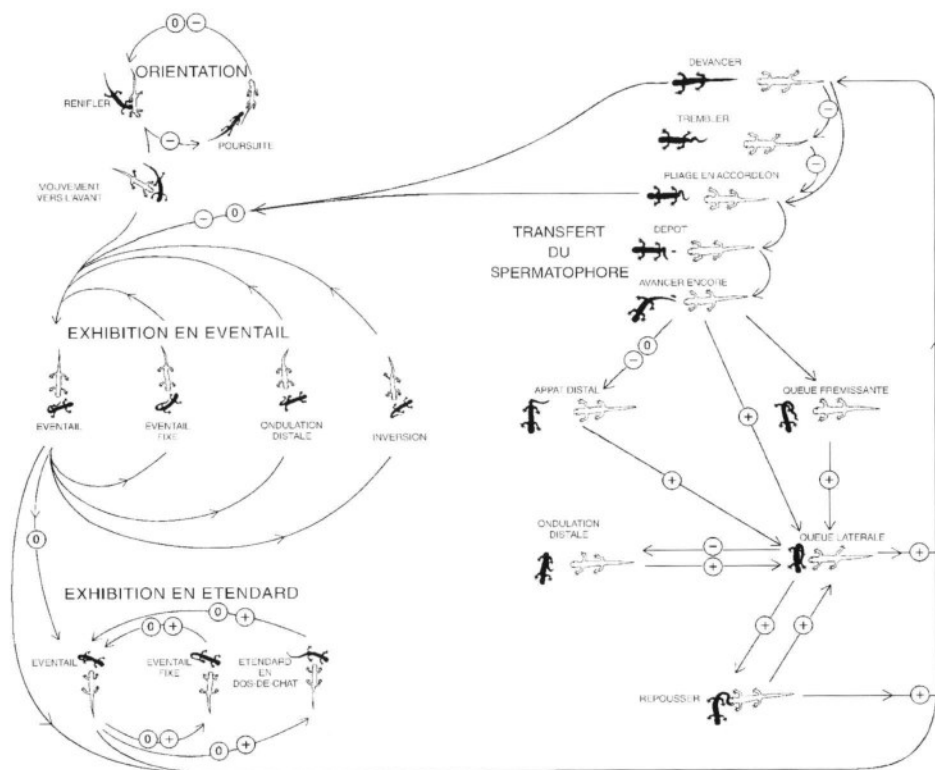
0 −

ORIENTATION

RENIFLER

−

POURSUITE

MOUVEMENT VERS L'AVANT

− 0

EXHIBITION EN EVENTAIL

EVENTAIL

EVENTAIL FIXE

ONDULATION DISTALE

INVERSION

0

EXHIBITION EN ETENDARD

EVENTAIL

0 +

EVENTAIL FIXE

+

ETENDARD EN DOS-DE-CHAT

0 +

0 +

DEVANCER

TREMBLER

−

−

PLIAGE EN ACCORDEON

TRANSFERT DU SPERMATOPHORE

DEPOT

AVANCER ENCORE

0

−

APPAT DISTAL

+

QUEUE FREMISSANTE

+

+

ONDULATION DISTALE

−

+

QUEUE LATERALE

+

+

+

REPOUSSER

+